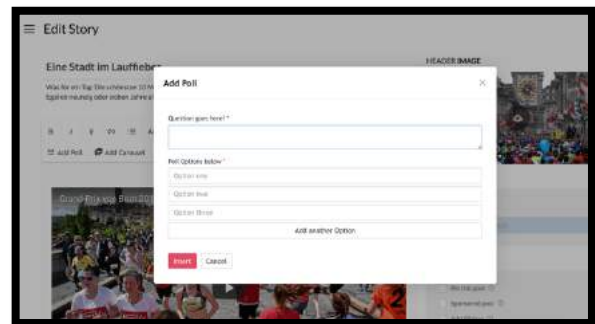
Edit Story

Eine Stadt im Lauffieber

Was für ein Tag: Die schönsten 10 M... Egal ob neunzig oder sieben Jahre a...

Add Poll

Add Carousel

HEADER IMAGE

Add Poll

×

Question goes here! *

Poll Options below *

Option one

Option two

Option three

Add another Option

Insert

Cancel

Grand Prix von Bern

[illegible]

Sponsored post